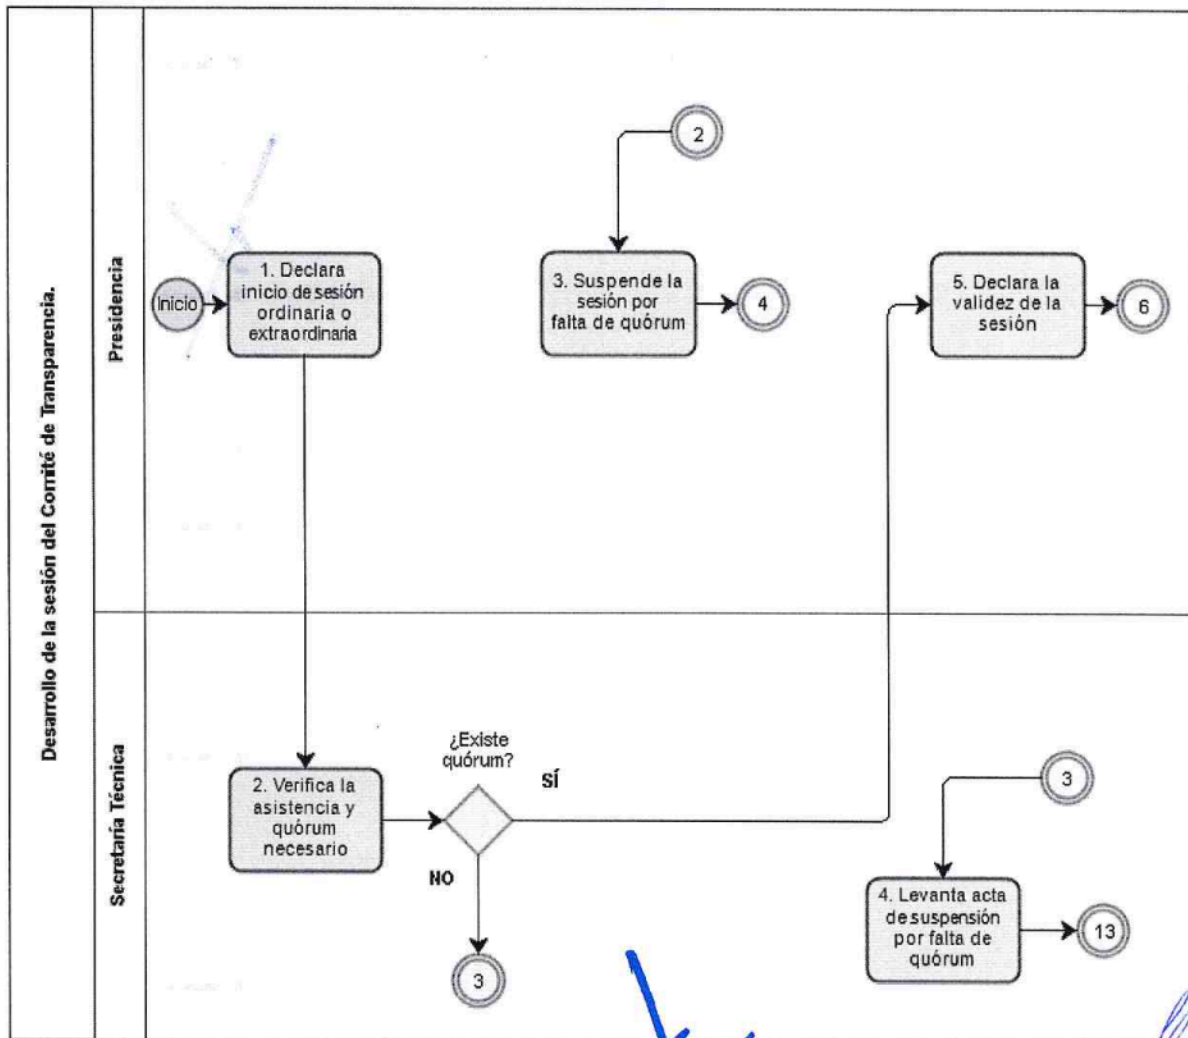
Desarrollo de la sesión del Comité de Transparencia.

Presidencia

Inicio

1. Declara inicio de sesión ordinaria o extraordinaria

2

3. Suspende la sesión por falta de quórum

4

5. Declara la validez de la sesión

6

Secretaría Técnica

2. Verifica la asistencia y quórum necesario

¿Existe quórum?

SÍ

NO

3

3

4. Levanta acta de suspensión por falta de quórum

13